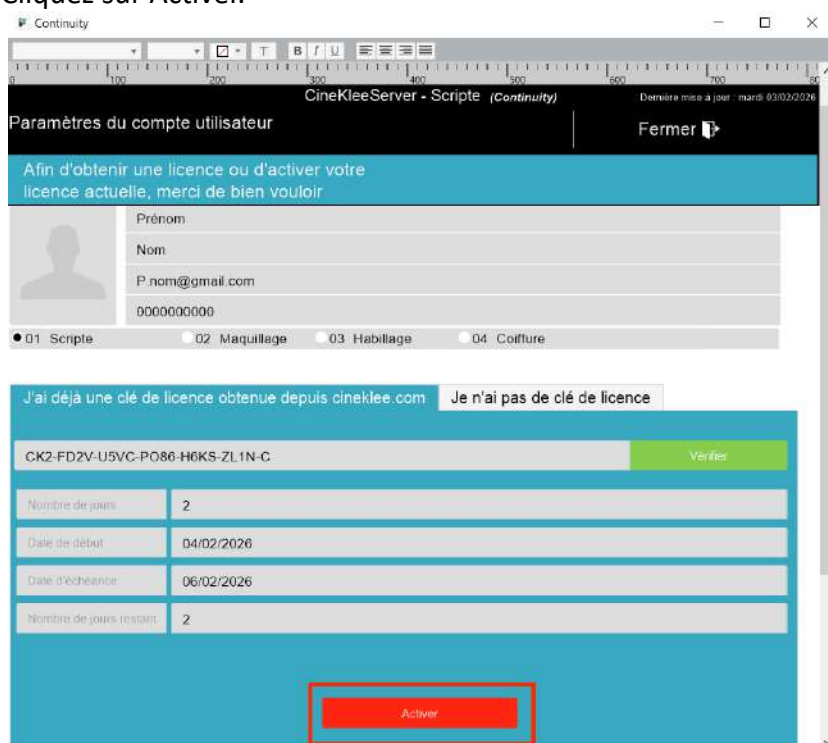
Cliquez sur Activer.

Continuity

T B I U

100 200 300 400 500 600 700 80

CineKleeServer - Scripte (Continuity)

Dernière mise à jour : mardi 03/02/2026

Paramètres du compte utilisateur

Fermer

Afin d'obtenir une licence ou d'activer votre licence actuelle, merci de bien vouloir

Prénom

Nom

P.nom@gmail.com

0000000000

01 Scripte 02 Maquillage 03 Habillage 04 Coiffure

J'ai déjà une clé de licence obtenue depuis cineklee.com

Je n'ai pas de clé de licence

CK2-FD2V-U5VC-PO86-H6KS-ZL1N-C

Vérifier

Nombre de jours 2

Date de début 04/02/2026

Date d'échéance 06/02/2026

Nombre de jours restant 2

Activer